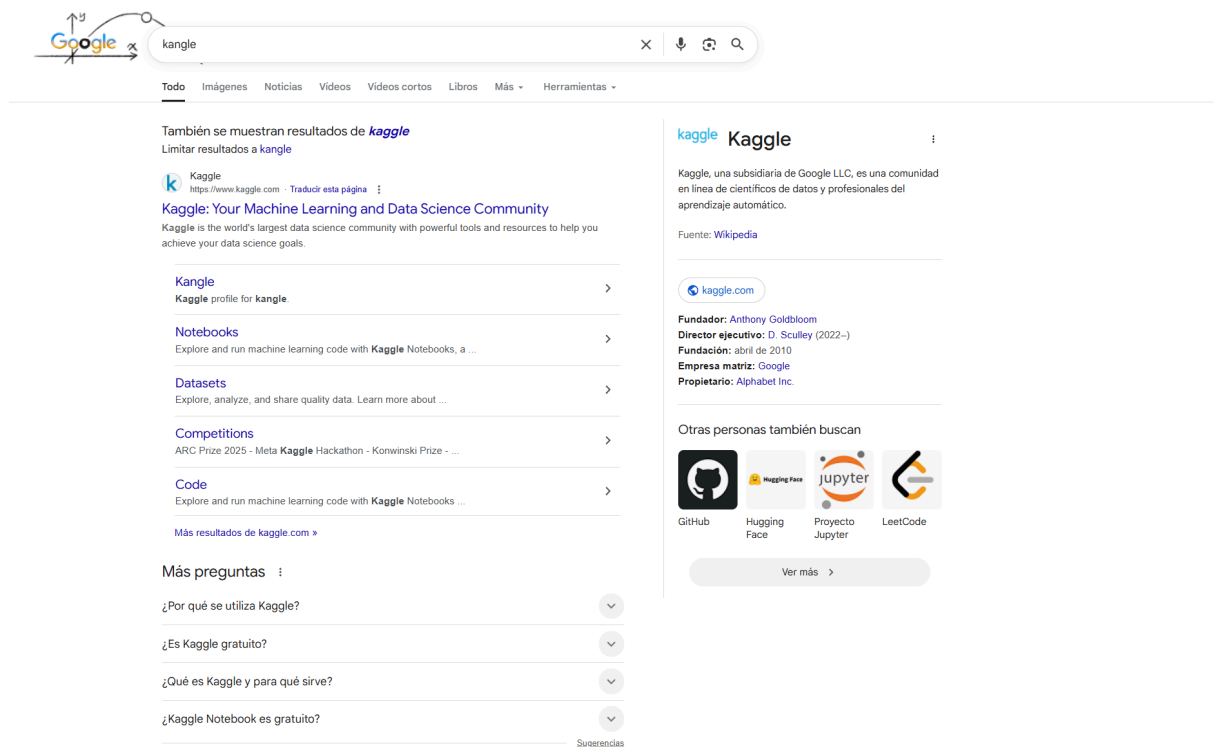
Google

kangle

Todo Imágenes Noticias Vídeos Vídeos cortos Libros Más Herramientas

También se muestran resultados de *kaggle*
Limitar resultados a kangle

Kaggle
https://www.kaggle.com · Traducir esta página

Kaggle: Your Machine Learning and Data Science Community
**Kaggle** is the world's largest data science community with powerful tools and resources to help you achieve your data science goals.

Kangle
**Kaggle** profile for **kangle**.

Notebooks
Explore and run machine learning code with **Kaggle** Notebooks, a ...

Datasets
Explore, analyze, and share quality data. Learn more about ...

Competitions
ARC Prize 2025 - Meta **Kaggle** Hackathon - Konwinski Prize - ...

Code
Explore and run machine learning code with **Kaggle** Notebooks ...

Más resultados de kaggle.com »

Más preguntas

¿Por qué se utiliza Kaggle?

¿Es Kaggle gratuito?

¿Qué es Kaggle y para qué sirve?

¿Kaggle Notebook es gratuito?

Sugerencias

kaggle Kaggle

Kaggle, una subsidiaria de Google LLC, es una comunidad en línea de científicos de datos y profesionales del aprendizaje automático.

Fuente: Wikipedia

kaggle.com

**Fundador:** Anthony Goldbloom
**Director ejecutivo:** D. Sculley (2022–)
**Fundación:** abril de 2010
**Empresa matriz:** Google
**Propietario:** Alphabet Inc.

Otras personas también buscan

Hugging Face
jupyter

GitHub
Hugging Face
Proyecto Jupyter
LeetCode

Ver más